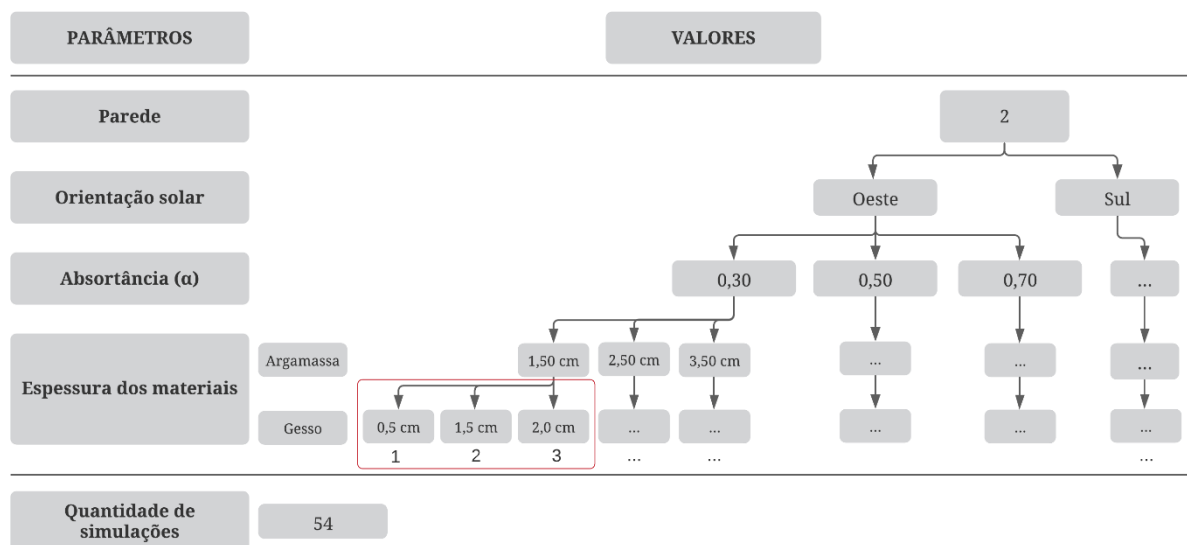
PARÂMETROS

VALORES

Parede

2

Orientação solar

Oeste

Sul

Absortância (α)

0,30

0,50

0,70

...

Espessura dos materiais

Argamassa

1,50 cm

2,50 cm

3,50 cm

...

...

...

Gesso

0,5 cm

1,5 cm

2,0 cm

...

...

...

...

...

1

2

3

...

...

...

Quantidade de simulações

54